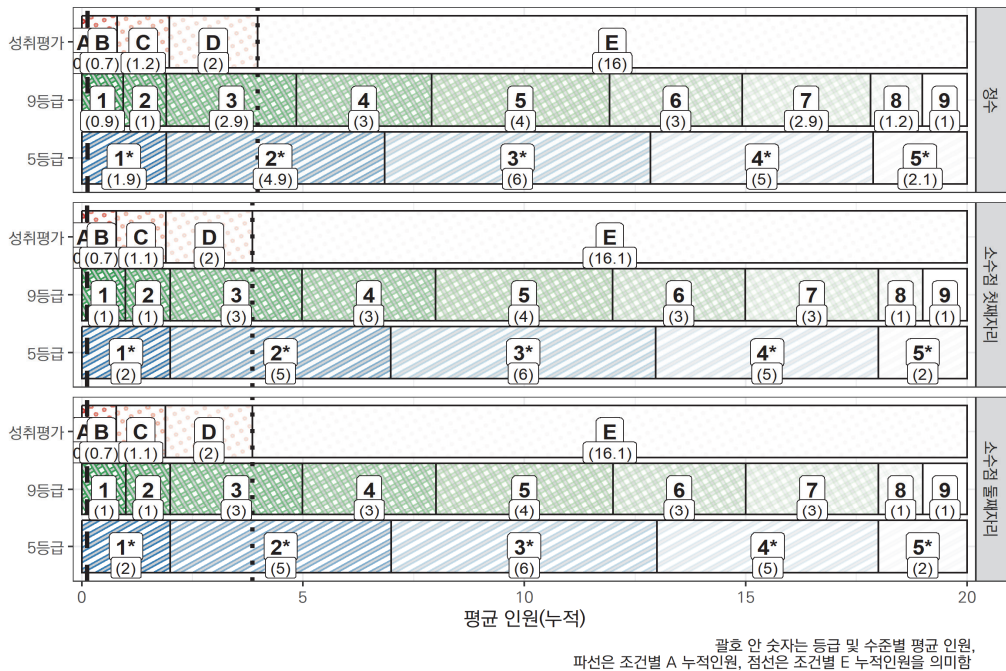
성취평가
A
B
(0.7)
C
(1.2)
D
(2)
E
(16)
9등급
1
(0.9)
2
(1)
3
(2.9)
4
(3)
5
(4)
6
(3)
7
(2.9)
8
(1.2)
9
(1)
5등급
1*
(1.9)
2*
(4.9)
3*
(6)
4*
(5)
5*
(2.1)
정수

성취평가
A
B
(0.7)
C
(1.1)
D
(2)
E
(16.1)
9등급
1
(1)
2
(1)
3
(3)
4
(3)
5
(4)
6
(3)
7
(3)
8
(1)
9
(1)
5등급
1*
(2)
2*
(5)
3*
(6)
4*
(5)
5*
(2)
소수점 첫째자리

성취평가
A
B
(0.7)
C
(1.1)
D
(2)
E
(16.1)
9등급
1
(1)
2
(1)
3
(3)
4
(3)
5
(4)
6
(3)
7
(3)
8
(1)
9
(1)
5등급
1*
(2)
2*
(5)
3*
(6)
4*
(5)
5*
(2)
소수점 둘째자리

0
5
10
15
20
평균 인원(누적)

괄호 안 숫자는 등급 및 수준별 평균 인원,
파선은 조건별 A 누적인원, 점선은 조건별 E 누적인원을 의미함